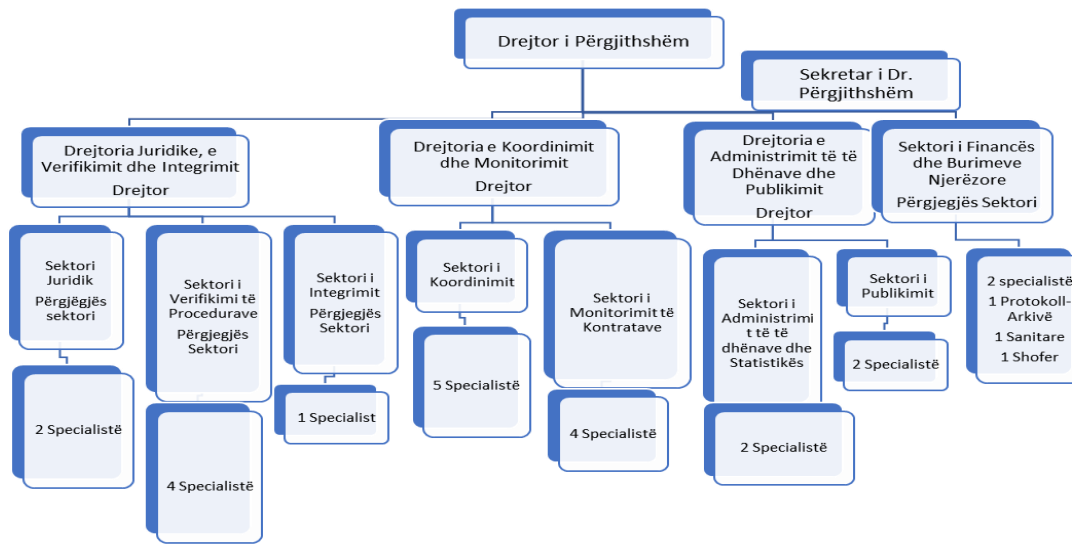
Drejtor i Përgjithshëm

Sekretar i Dr. Përgjithshëm

Drejtoria Juridike, e Verifikimit dhe Integrimit
Drejtor

Drejtoria e Koordinimit dhe Monitorimit
Drejtor

Drejtoria e Administrimit të të Dhënave dhe Publikimit
Drejtor

Sektori i Financës dhe Burimeve Njerëzore
Përgjegjës Sektori

Sektori Juridik
Përgjegjës sektori

2 Specialistë

Sektori i Verifikimi të Procedurave
Përgjegjës Sektori

4 Specialistë

Sektori i Integrimit
Përgjegjës Sektori

1 Specialist

Sektori i Koordinimit

5 Specialistë

Sektori i Monitorimit të Kontratave

4 Specialistë

Sektori i Administrimit të të dhënave dhe Statistikës

2 Specialistë

Sektori i Publikimit

2 Specialistë

2 specialistë
1 Protokoll-Arkivë
1 Sanitare
1 Shofer